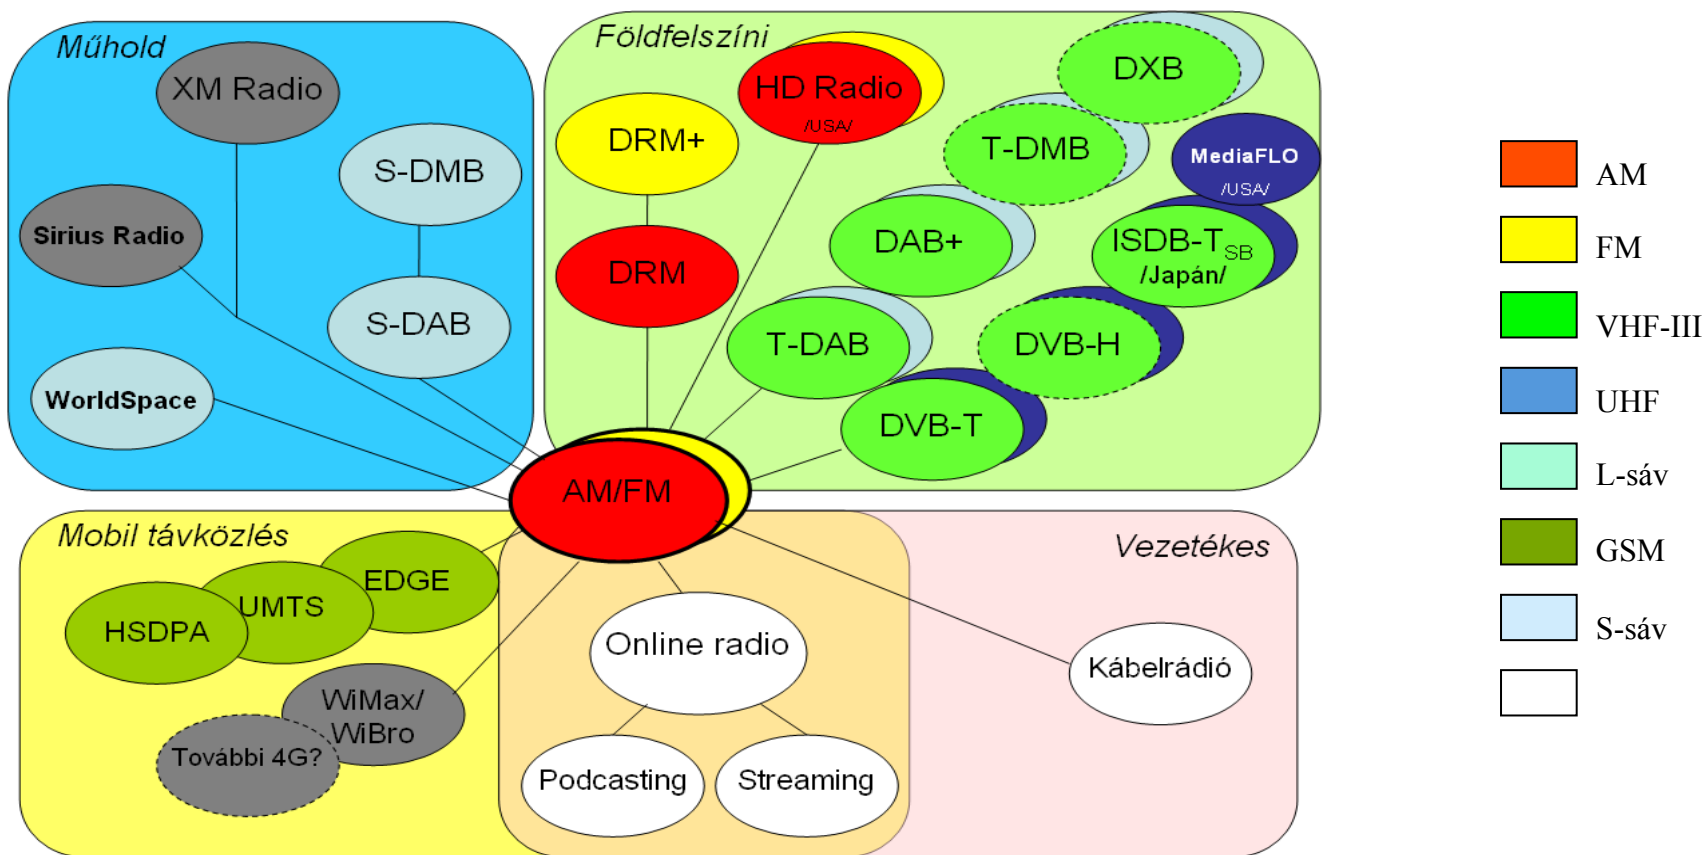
Műhold
XM Radio
S-DMB
Sirius Radio
S-DAB
WorldSpace

Földfelszíni
HD Radio
/USA/
DXB
DRM+
T-DMB
MediaFLO
/USA/
DAB+
ISDB-T$_{SB}$
/Japán/
DRM
T-DAB
DVB-H
DVB-T

AM/FM

Mobil távközlés
EDGE
UMTS
HSDPA
WiMax/
WiBro
További 4G?

Online radio
Podcasting
Streaming

Vezetékes
Kábelrádió

AM
FM
VHF-III
UHF
L-sáv
GSM
S-sáv